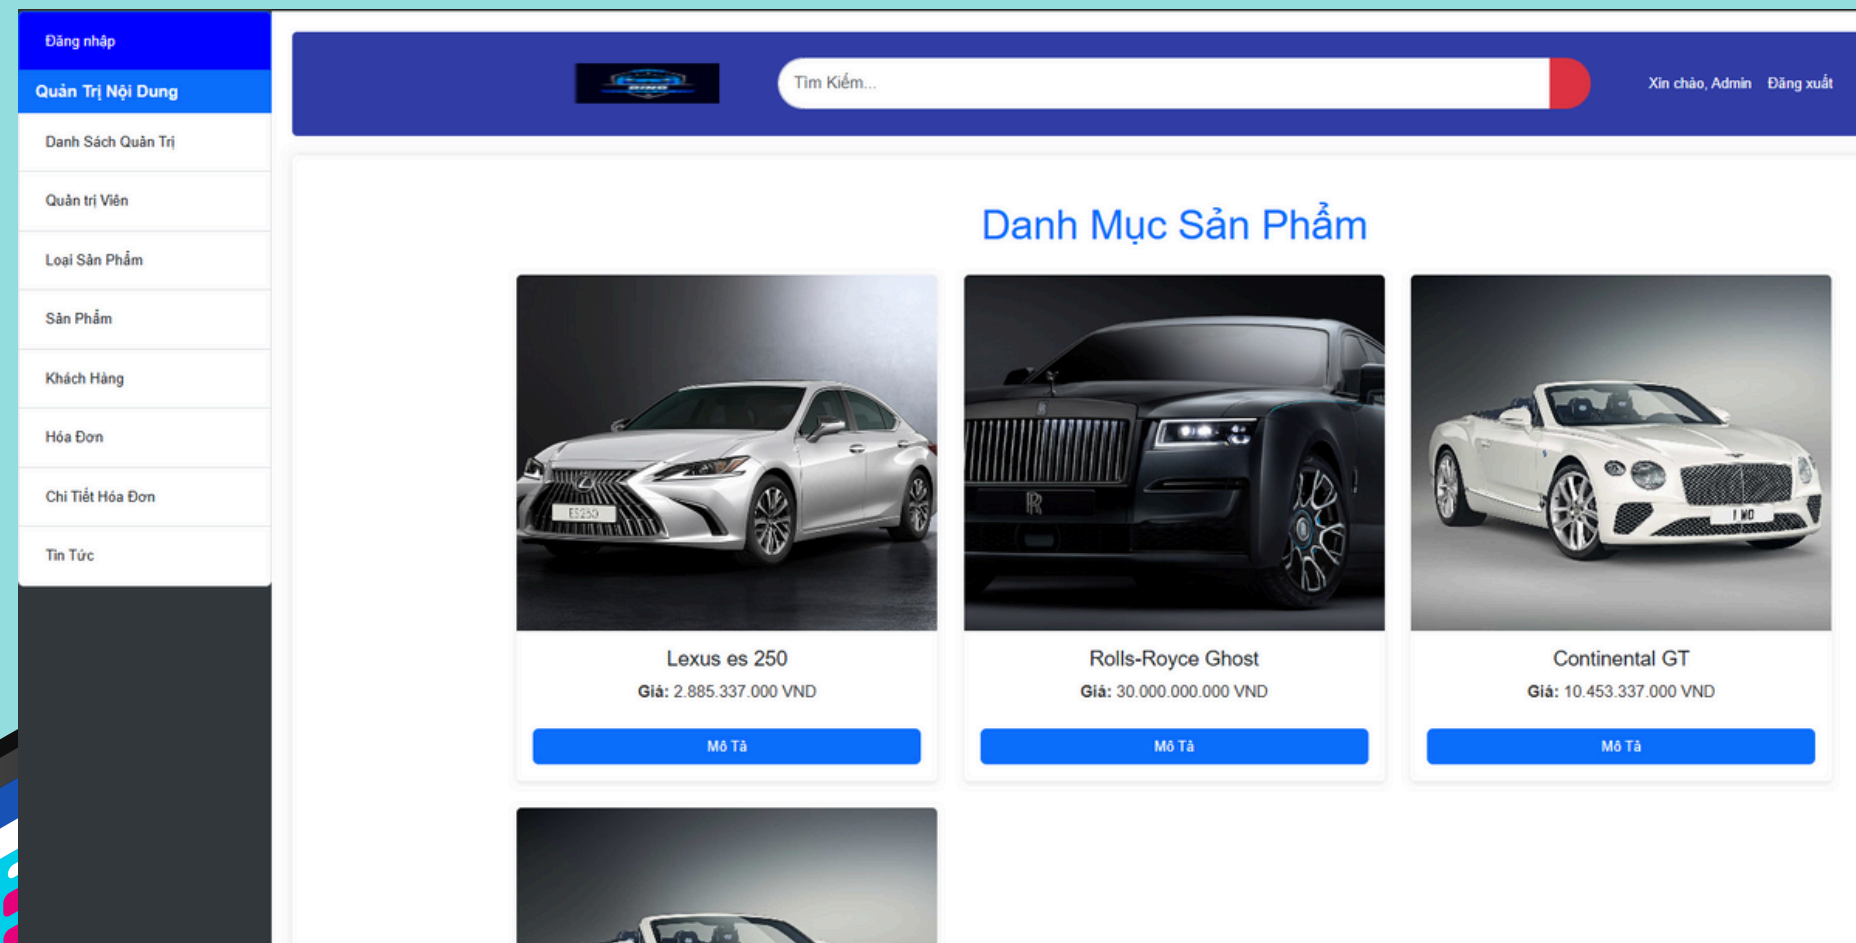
Đăng nhập

Quản Trị Nội Dung

Danh Sách Quản Trị

Quản trị Viên

Loại Sản Phẩm

Sản Phẩm

Khách Hàng

Hóa Đơn

Chi Tiết Hóa Đơn

Tin Tức

Tìm Kiếm...

Xin chào, Admin Đăng xuất

Danh Mục Sản Phẩm

Lexus es 250
Giá: 2.885.337.000 VND
Mô Tả

Rolls-Royce Ghost
Giá: 30.000.000.000 VND
Mô Tả

Continental GT
Giá: 10.453.337.000 VND
Mô Tả